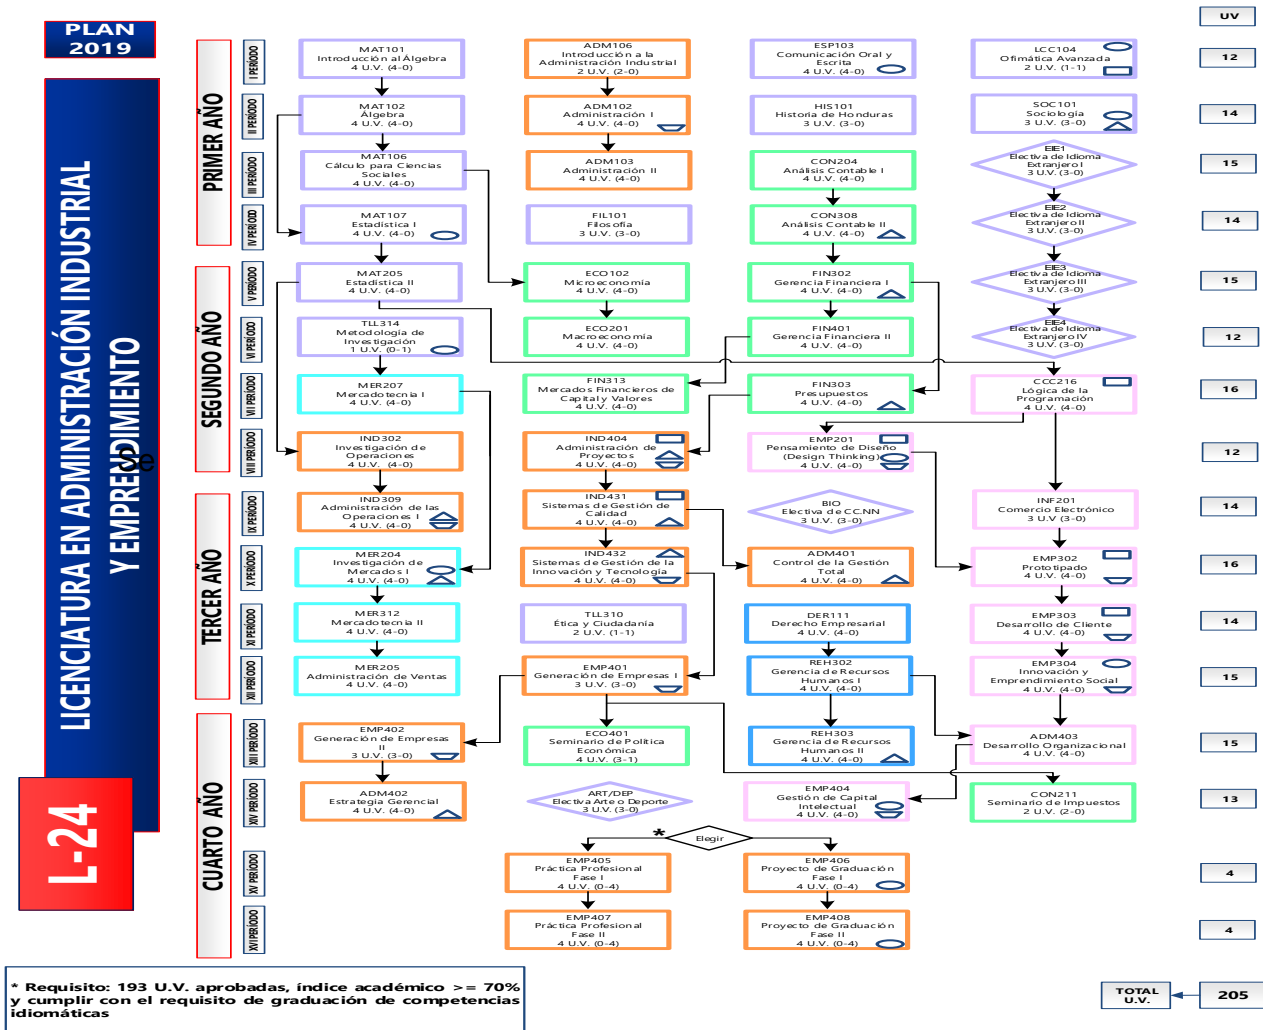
PLAN 2019

LICENCIATURA EN ADMINISTRACIÓN INDUSTRIAL Y EMPRENDIMIENTO

L-24

PRIMER AÑO

SEGUNDO AÑO

TERCER AÑO

CUARTO AÑO

I PERÍODO

II PERÍODO

III PERÍODO

IV PERÍODO

V PERÍODO

VI PERÍODO

VII PERÍODO

VIII PERÍODO

IX PERÍODO

X PERÍODO

XI PERÍODO

XII PERÍODO

XIII PERÍODO

XIV PERÍODO

XV PERÍODO

XVI PERÍODO

UV

MAT101 Introducción al Álgebra 4 U.V. (4-0)

ADM106 Introducción a la Administración Industrial 2 U.V. (2-0)

ESP103 Comunicación Oral y Escrita 4 U.V. (4-0)

LCC104 Ofimática Avanzada 2 U.V. (1-1)

12

MAT102 Álgebra 4 U.V. (4-0)

ADM102 Administración I 4 U.V. (4-0)

HIS101 Historia de Honduras 3 U.V. (3-0)

SOC101 Sociología 3 U.V. (3-0)

14

MAT106 Cálculo para Ciencias Sociales 4 U.V. (4-0)

ADM103 Administración II 4 U.V. (4-0)

CON204 Análisis Contable I 4 U.V. (4-0)

EIE1 Electiva de Idioma Extranjero I 3 U.V. (3-0)

15

MAT107 Estadística I 4 U.V. (4-0)

FIL101 Filosofía 3 U.V. (3-0)

CON308 Análisis Contable II 4 U.V. (4-0)

EIE2 Electiva de Idioma Extranjero II 3 U.V. (3-0)

14

MAT205 Estadística II 4 U.V. (4-0)

ECO102 Microeconomía 4 U.V. (4-0)

FIN302 Gerencia Financiera I 4 U.V. (4-0)

EIE3 Electiva de Idioma Extranjero III 3 U.V. (3-0)

15

TLL314 Metodología de Investigación 1 U.V. (0-1)

ECO201 Macroeconomía 4 U.V. (4-0)

FIN401 Gerencia Financiera II 4 U.V. (4-0)

EIE4 Electiva de Idioma Extranjero IV 3 U.V. (3-0)

12

MER207 Mercadotecnia I 4 U.V. (4-0)

FIN313 Mercados Financieros de Capital y Valores 4 U.V. (4-0)

FIN303 Presupuestos 4 U.V. (4-0)

CCC216 Lógica de la Programación 4 U.V. (4-0)

16

IND302 Investigación de Operaciones 4 U.V. (4-0)

IND404 Administración de Proyectos 4 U.V. (4-0)

EMP201 Pensamiento de Diseño (Design Thinking) 4 U.V. (4-0)

12

IND309 Administración de las Operaciones I 4 U.V. (4-0)

IND431 Sistemas de Gestión de Calidad 4 U.V. (4-0)

BIO Electiva de CC.NN 3 U.V. (3-0)

INF201 Comercio Electrónico 3 U.V. (3-0)

14

MER204 Investigación de Mercados I 4 U.V. (4-0)

IND432 Sistemas de Gestión de la Innovación y Tecnología 4 U.V. (4-0)

ADM401 Control de la Gestión Total 4 U.V. (4-0)

EMP302 Prototipado 4 U.V. (4-0)

16

MER312 Mercadotecnia II 4 U.V. (4-0)

TLL310 Ética y Ciudadanía 2 U.V. (1-1)

DER111 Derecho Empresarial 4 U.V. (4-0)

EMP303 Desarrollo de Cliente 4 U.V. (4-0)

14

MER205 Administración de Ventas 4 U.V. (4-0)

EMP401 Generación de Empresas I 3 U.V. (3-0)

REH302 Gerencia de Recursos Humanos I 4 U.V. (4-0)

EMP304 Innovación y Emprendimiento Social 4 U.V. (4-0)

15

EMP402 Generación de Empresas II 3 U.V. (3-0)

ECO401 Seminario de Política Económica 4 U.V. (3-1)

REH303 Gerencia de Recursos Humanos II 4 U.V. (4-0)

ADM403 Desarrollo Organizacional 4 U.V. (4-0)

15

ADM402 Estrategia Gerencial 4 U.V. (4-0)

ART/DEP Electiva Arte o Deporte 3 U.V. (3-0)

EMP404 Gestión de Capital Intelectual 4 U.V. (4-0)

CON211 Seminario de Impuestos 2 U.V. (2-0)

13

* Elegir

EMP405 Práctica Profesional Fase I 4 U.V. (0-4)

EMP406 Proyecto de Graduación Fase I 4 U.V. (0-4)

4

EMP407 Práctica Profesional Fase II 4 U.V. (0-4)

EMP408 Proyecto de Graduación Fase II 4 U.V. (0-4)

4

* Requisito: 193 U.V. aprobadas, índice académico >= 70% y cumplir con el requisito de graduación de competencias idiomáticas

TOTAL U.V.

205